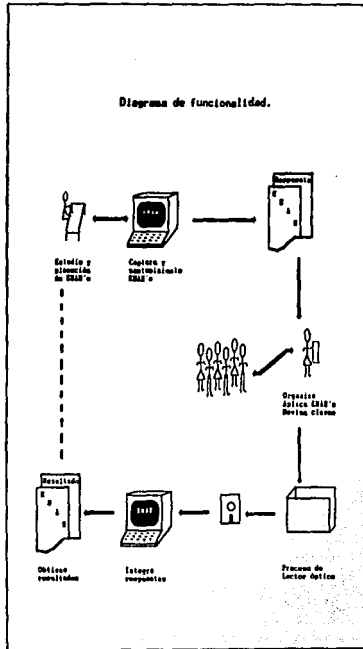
Diagrama de funcionalidad.

Estudio y planeación de EXAM's

Captura y mantenimiento EXAM's

Respuesta

E
X
A
M

Organiza Aplica EXAM's Revisa claves

Resultados

E
X
A
M

Obtiene resultados

EXAM

Integra respuestas

Proceso de Lector óptico